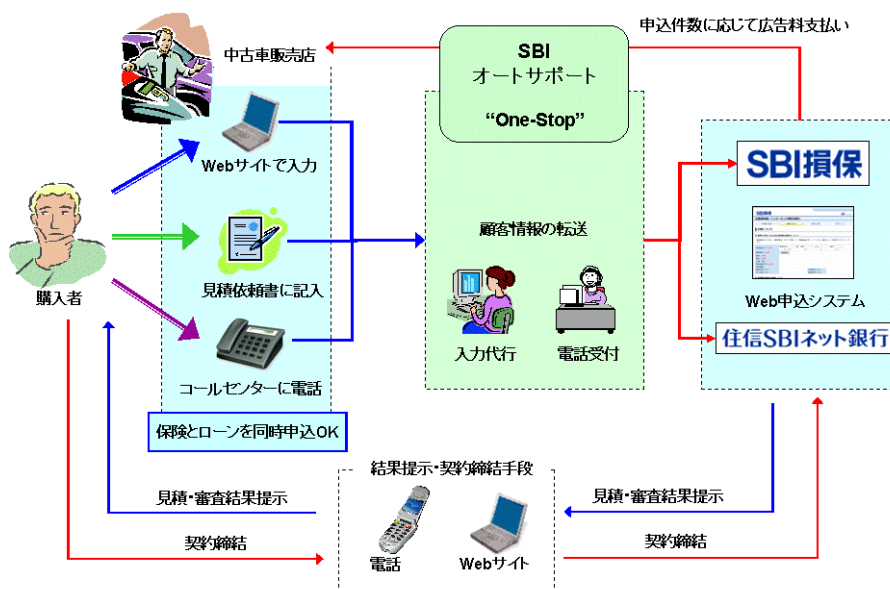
申込件数に応じて広告料支払い

中古車販売店

SBI
オートサポート
"One-Stop"

Webサイトで入力

SBI損保

購入者

見積依頼書に記入

顧客情報の転送

Web申込システム

住信SBIネット銀行

入力代行

電話受付

コールセンターに電話

保険とローンを同時申込OK

結果提示・契約締結手段

見積・審査結果提示

見積・審査結果提示

契約締結

契約締結

電話

Webサイト